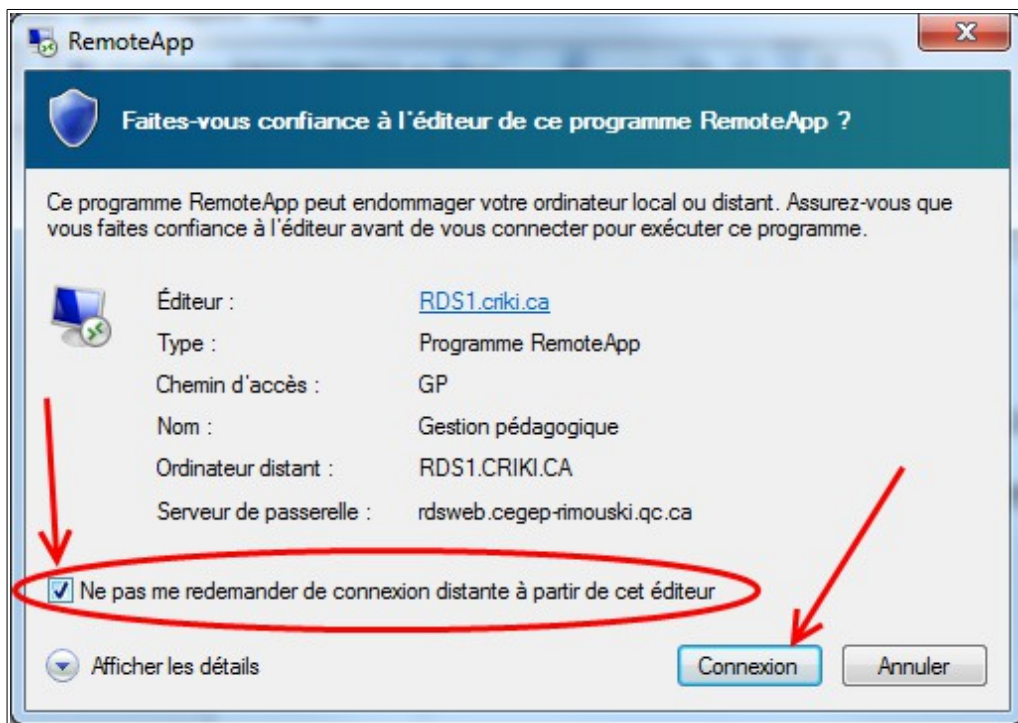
RemoteApp

Faites-vous confiance à l'éditeur de ce programme RemoteApp ?

Ce programme RemoteApp peut endommager votre ordinateur local ou distant. Assurez-vous que vous faites confiance à l'éditeur avant de vous connecter pour exécuter ce programme.

| | |
|---|---|
| Éditeur : | RDS1.criki.ca |
| Type : | Programme RemoteApp |
| Chemin d'accès : | GP |
| Nom : | Gestion pédagogique |
| Ordinateur distant : | RDS1.CRIKI.CA |
| Serveur de passerelle : | rdsweb.cegep-rimouski.qc.ca |

Ne pas me redemander de connexion distante à partir de cet éditeur

Afficher les détails

Connexion

Annuler